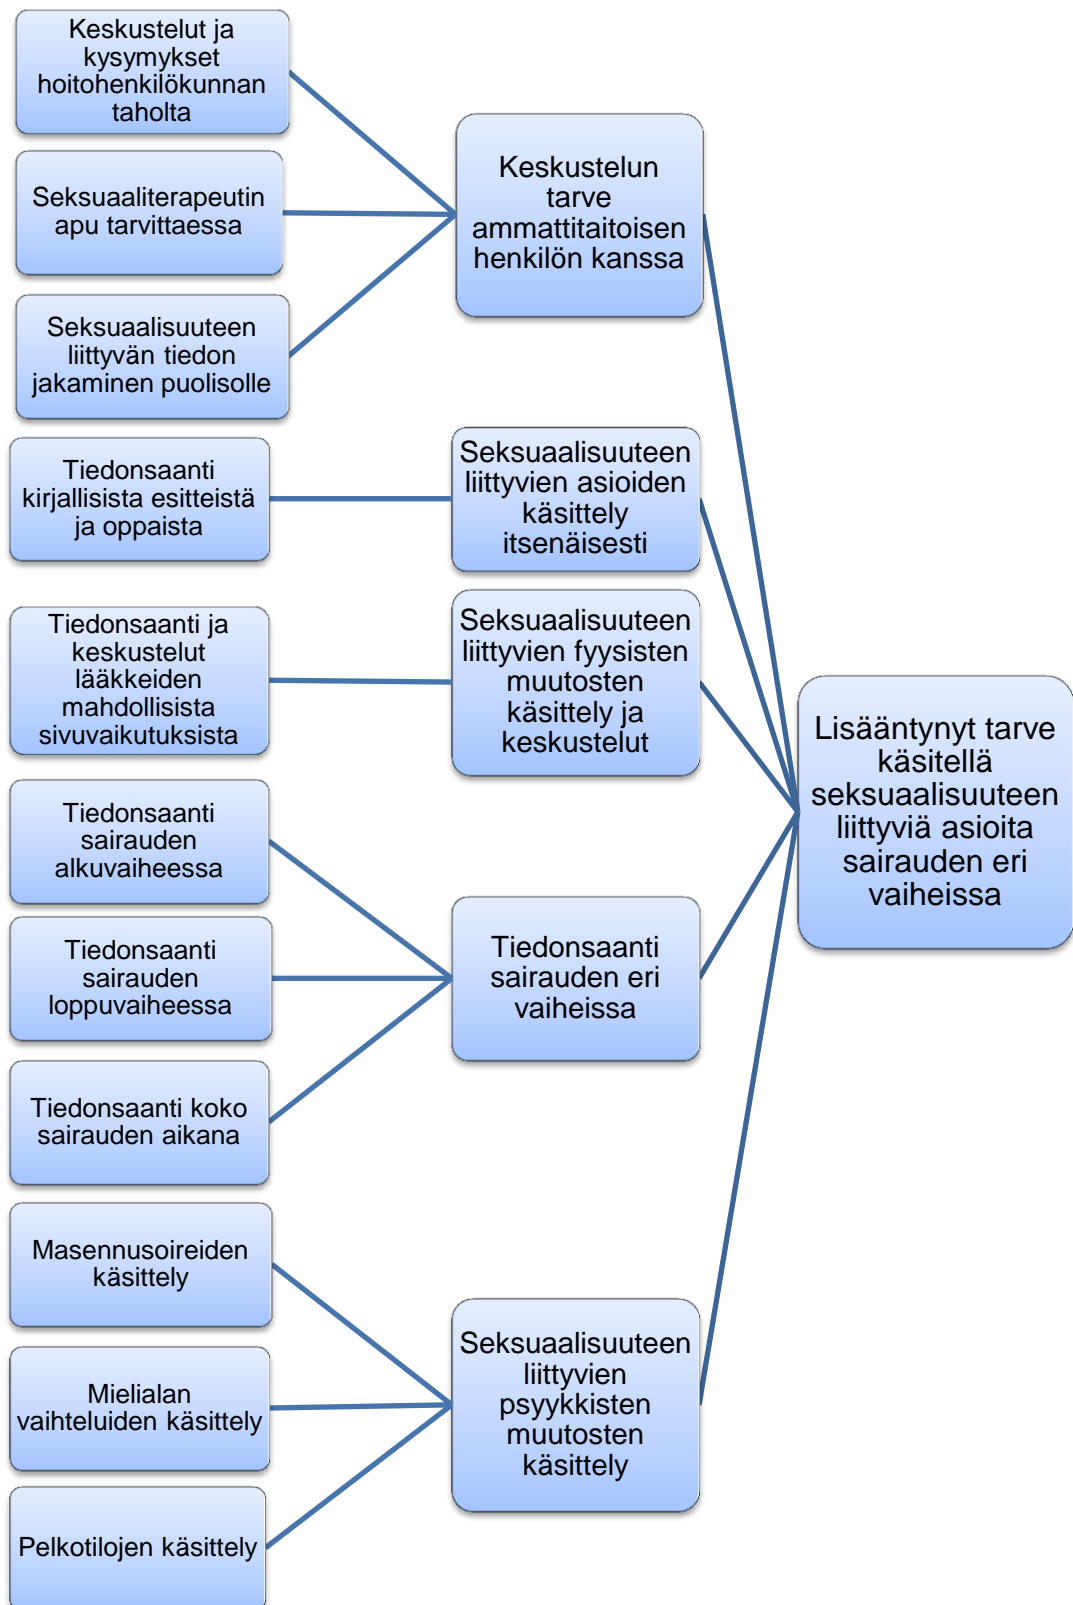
Keskustelut ja kysymykset hoitohenkilökunnan taholta

Seksuaaliterapeutin apu tarvittaessa

Seksuaalisuuteen liittyvän tiedon jakaminen puolisolle

Keskustelun tarve ammattitaitoisen henkilön kanssa

Tiedonsaanti kirjallisista esitteistä ja oppaista

Seksuaalisuuteen liittyvien asioiden käsittely itsenäisesti

Tiedonsaanti ja keskustelut lääkkeiden mahdollisista sivuvaikutuksista

Seksuaalisuuteen liittyvien fyysisten muutosten käsittely ja keskustelut

Lisääntynyt tarve käsitellä seksuaalisuuteen liittyviä asioita sairauden eri vaiheissa

Tiedonsaanti sairauden alkuvaiheessa

Tiedonsaanti sairauden loppuvaiheessa

Tiedonsaanti koko sairauden aikana

Tiedonsaanti sairauden eri vaiheissa

Masennusoireiden käsittely

Mielialan vaihteluiden käsittely

Pelkotilojen käsittely

Seksuaalisuuteen liittyvien psyykkisten muutosten käsittely